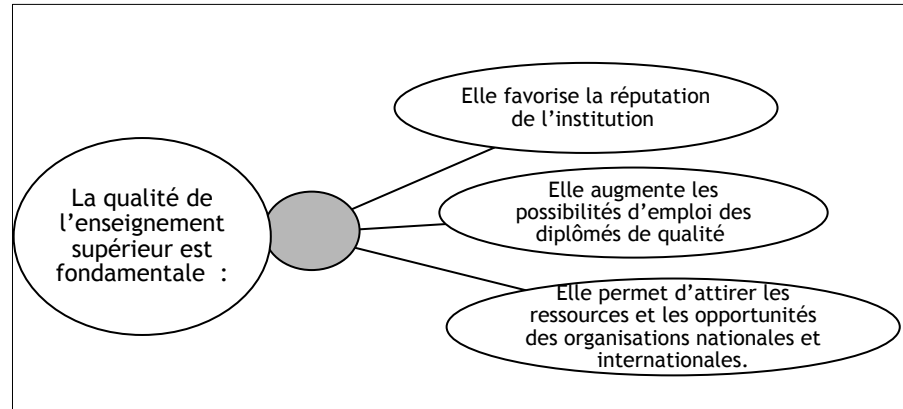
La qualité de l'enseignement supérieur est fondamentale :

Elle favorise la réputation de l'institution

Elle augmente les possibilités d'emploi des diplômés de qualité

Elle permet d'attirer les ressources et les opportunités des organisations nationales et internationales.